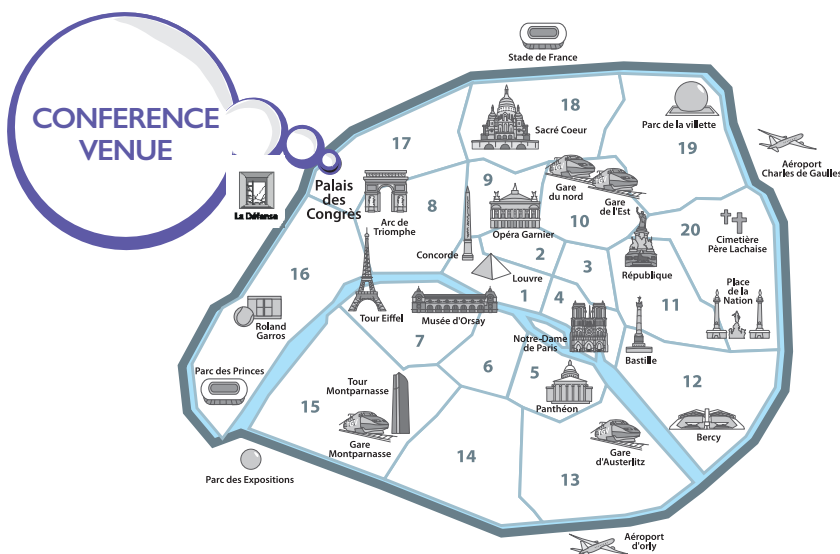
CONFERENCE VENUE

Stade de France

La Défense

Palais des Congres

17

18

Sacré Coeur

Parc de la villette

19

Aéroport Charles de Gaulles

9

Gare du nord

Gare de l'Est

10

8

Arc de Triomphe

Opéra Garnier

20

Cimetière Père Lachaise

Concorde

2

3

République

16

Louvre

1

Place de la Nation

4

11

Tour Eiffel

Musée d'Orsay

Roland Garros

Notre-Dame de Paris

Bastille

7

6

Parc des Princes

5

12

Tour Montparnasse

15

Panthéon

Bercy

Gare Montparnasse

Gare d'Austerlitz

14

13

Parc des Expositions

Aéroport d'orly